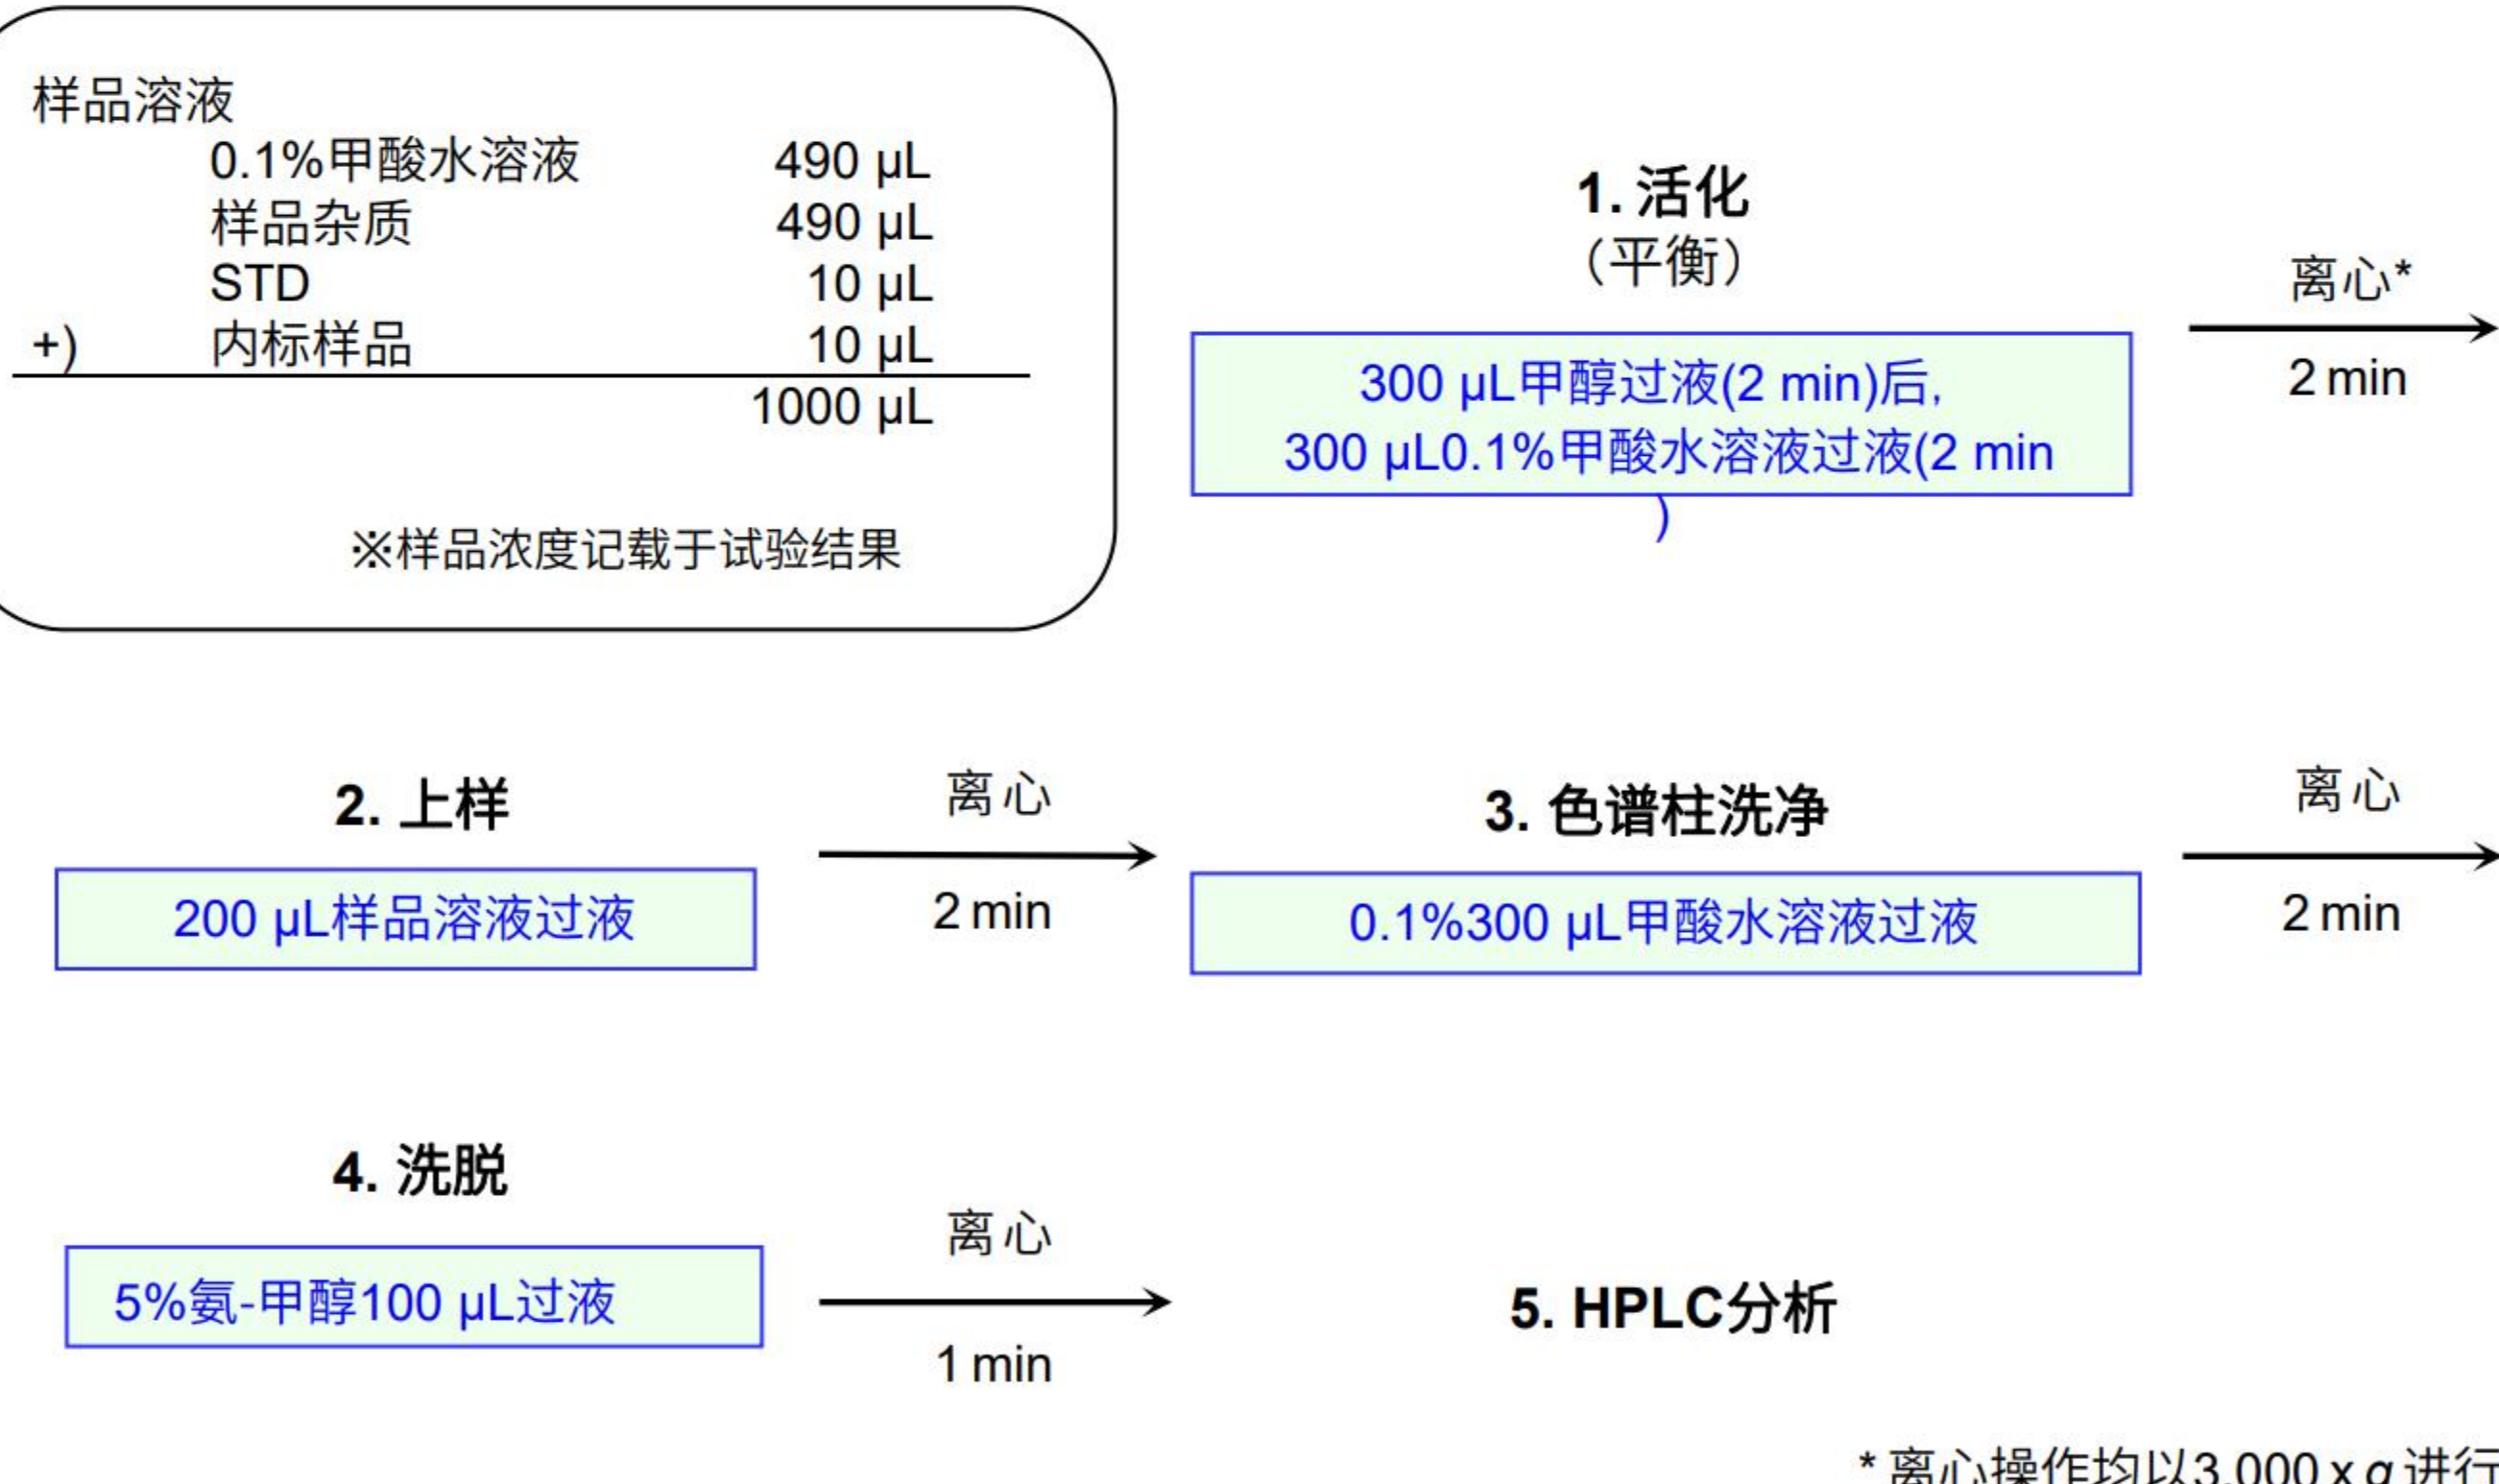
样品溶液

| | | |
|---|---|---|
| | 0.1%甲酸水溶液 | 490 μL |
| | 样品杂质 | 490 μL |
| | STD | 10 μL |
| +) | 内标样品 | 10 μL |
| | | 1000 μL |

※样品浓度记载于试验结果

1. 活化
（平衡）

300 μL甲醇过液(2 min)后,
300 μL0.1%甲酸水溶液过液(2 min
)

离心*
2 min

2. 上样

200 μL样品溶液过液

离心
2 min

3. 色谱柱洗净

0.1%300 μL甲酸水溶液过液

离心
2 min

4. 洗脱

5%氨-甲醇100 μL过液

离心
1 min

5. HPLC分析

* 离心操作均以3,000 x g进行